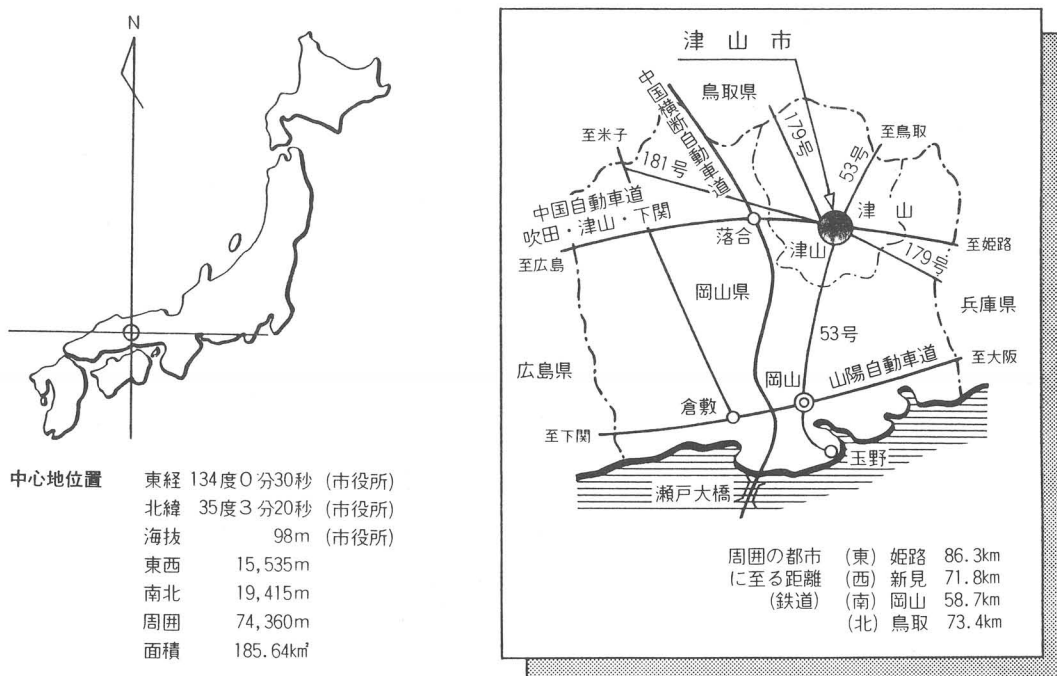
N

中心地位置　東経 134度0分30秒 (市役所)
北緯 35度3分20秒 (市役所)
海抜 98m (市役所)
東西 15,535m
南北 19,415m
周囲 74,360m
面積 185.64㎢

津山市

中国横断自動車道
鳥取県
179号
至鳥取
53号
至米子
181号
中国自動車道
吹田・津山・下関
落合
津山
津山
至姫路
179号
至広島
岡山県
兵庫県
53号
広島県
岡山
山陽自動車道
至大阪
倉敷
至下関
玉野
瀬戸大橋

| 周囲の都市 | (東) | 姫路 | 86.3km |
|---|---|---|---|
| に至る距離 | (西) | 新見 | 71.8km |
| (鉄道) | (南) | 岡山 | 58.7km |
| | (北) | 鳥取 | 73.4km |